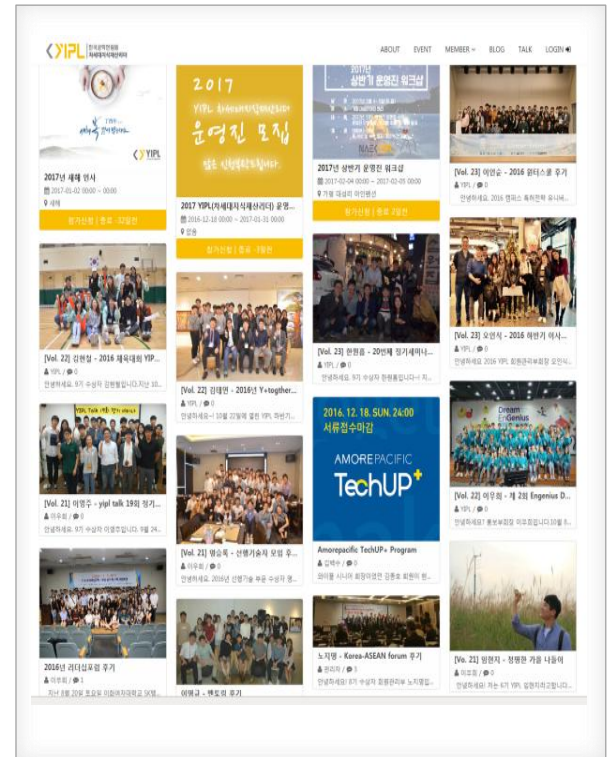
YIPL 한국장학재단 차세대지식재산리더

ABOUT EVENT MEMBER BLOG TALK LOGIN

2017년 새해 인사
2017-01-02 00:00 ~ 00:00
세해
참가신청 | 종료 -37일전

[Vol. 22] 김현철 - 2016 체육대회 YIP...
YIPL / 0
안녕하세요. 9기 수상자 김현철입니다.지난 10...

[Vol. 21] 이영주 - yipl talk 19회 정기...
이우회 / 0
안녕하세요. 9기 수상자 이영주입니다. 9월 24...

2016년 리더십포럼 후기
이우회 / 1
지난 8월 20일 토요일 이화여자대학교 SK텔...

2017
YIPL 차세대지식재산리더
운영진 모집
많은 신청부탁드립니다.
2017 YIPL(차세대지식재산리더) 운영...
2016-12-10 00:00 ~ 2017-01-31 00:00
없음
참가신청 | 종료 -3일전

[Vol. 22] 김대연 - 2016년 Y+togther...
YIPL / 0
안녕하세요~ 10월 22일에 열린 YIPL 하반기...

[Vol. 21] 명승욱 - 산행기술지 모임 후...
이우회 / 0
안녕하세요. 2016년 신행기술 부문 수상자 명...

이영규 - 밴드와 후기

2017 상반기 운영진 워크샵
2017 상반기 운영진 워크샵
2017-02-04 00:00 ~ 2017-02-05 00:00
가평 대성리 아산펜션
참가신청 | 종료 -2일전

[Vol. 23] 한원흠 - 20인제 정기세미나...
YIPL / 0
안녕하세요. 9기 수상자 한원흠입니다~! 지...

2016. 12. 18. SUN. 24:00
서류접수마감
AMOREPACIFIC
TechUP+
Amorepacific TechUP+ Program
김박사 / 0
와이필 시니어 회원이셨던 김종호 회원의 현...

노지영 - Korea-ASEAN forum 후기
관리자 / 0
안녕하세요! 9기 수상자 회원관리부 노지영입...

[Vol. 23] 이민승 - 2016 윈터스쿨 후기
YIPL / 0
안녕하세요. 2016 캠퍼스 특허전략 유니버...

[Vol. 23] 오민석 - 2016 하반기 이사...
YIPL / 0
안녕하세요. 2016 YIPL 회원관리부회장 오민석...

Dream EnGenius
[Vol. 22] 이우회 - 제 2회 Engenius D...
YIPL / 0
안녕하세요? 홍보부회장 이우회입니다.10월 8...

[Vo. 21] 방원지 - 정평원 가을 나들이
이모프 / 0
안녕하세요! 저는 6기 YIPL 방원지라고합니다...